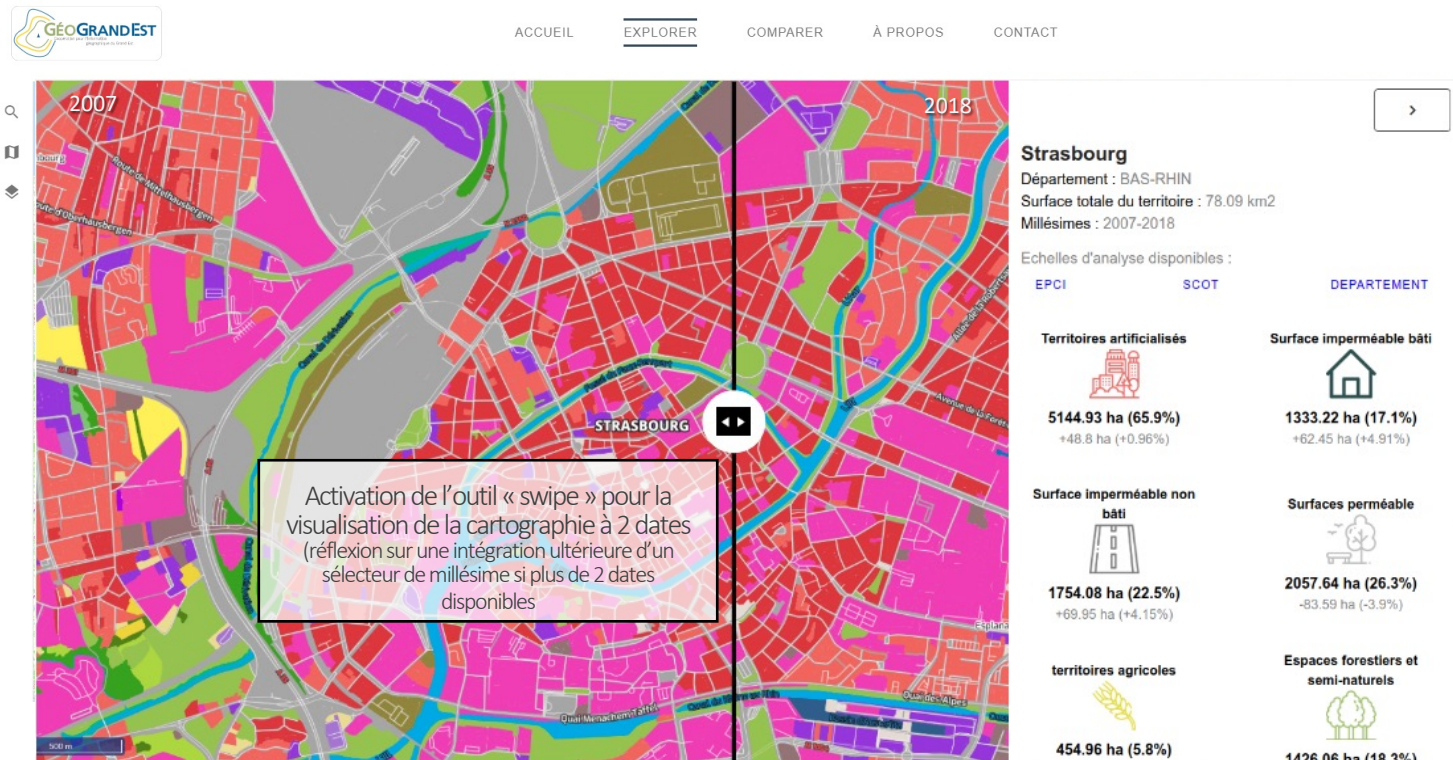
GéoGrandEst

ACCUEIL EXPLORER COMPARER À PROPOS CONTACT

2007

2018

STRASBOURG

Activation de l'outil « swipe » pour la visualisation de la cartographie à 2 dates (réflexion sur une intégration ultérieure d'un sélecteur de millésime si plus de 2 dates disponibles

500 m

Strasbourg
Département : BAS-RHIN
Surface totale du territoire : 78.09 km2
Millésimes : 2007-2018

Echelles d'analyse disponibles :
EPCI SCOT DEPARTEMENT

Territoires artificialisés
5144.93 ha (65.9%)
+48.8 ha (+0.96%)

Surface imperméable bâti
1333.22 ha (17.1%)
+62.45 ha (+4.91%)

Surface imperméable non bâti
1754.08 ha (22.5%)
+69.95 ha (+4.15%)

Surfaces perméable
2057.64 ha (26.3%)
-83.59 ha (-3.9%)

territoires agricoles
454.96 ha (5.8%)

Espaces forestiers et semi-naturels
1426.06 ha (18.3%)